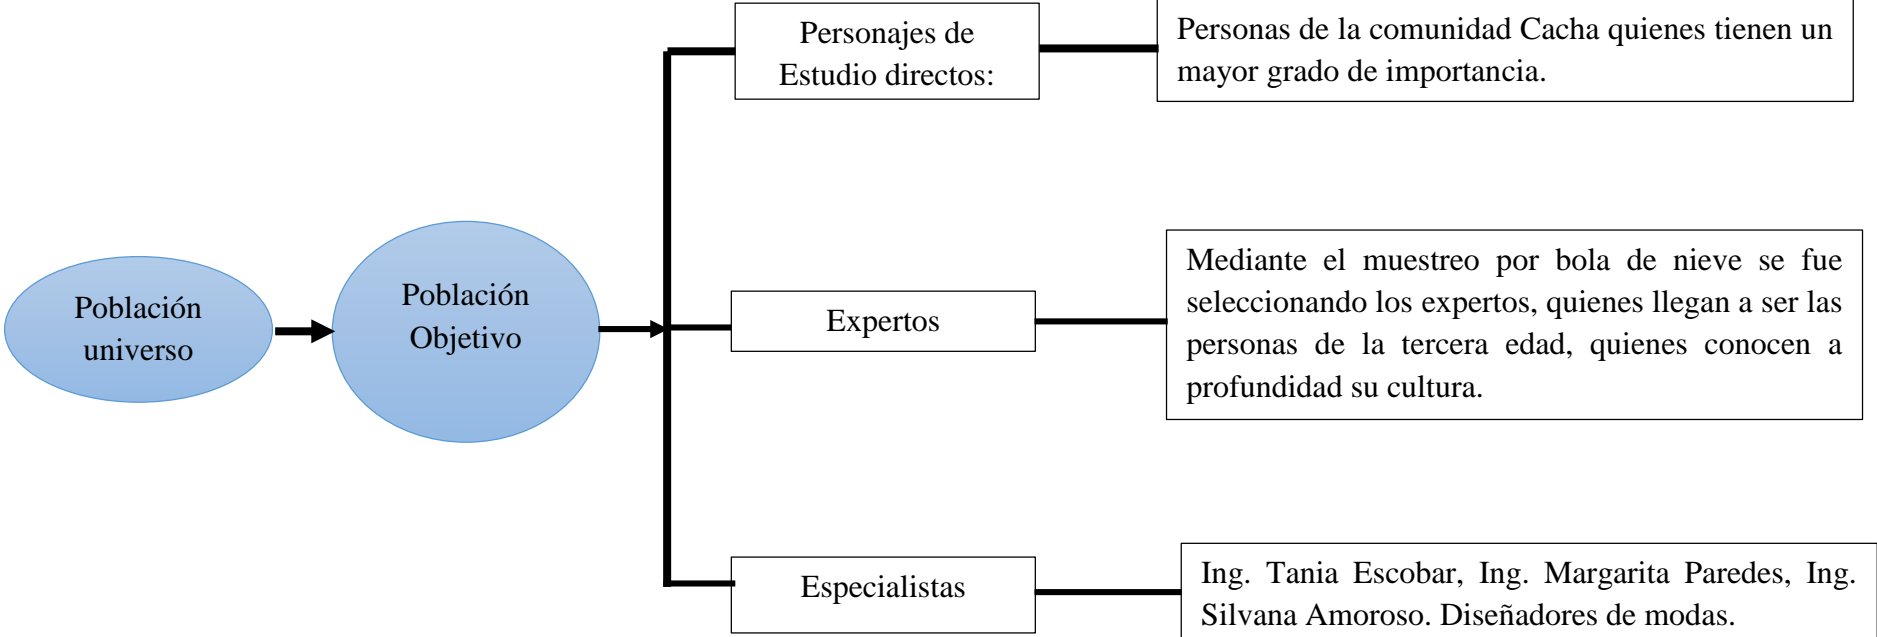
Población universo

Población Objetivo

Personajes de Estudio directos:

Personas de la comunidad Cacha quienes tienen un mayor grado de importancia.

Expertos

Mediante el muestreo por bola de nieve se fue seleccionando los expertos, quienes llegan a ser las personas de la tercera edad, quienes conocen a profundidad su cultura.

Especialistas

Ing. Tania Escobar, Ing. Margarita Paredes, Ing. Silvana Amoroso. Diseñadores de modas.